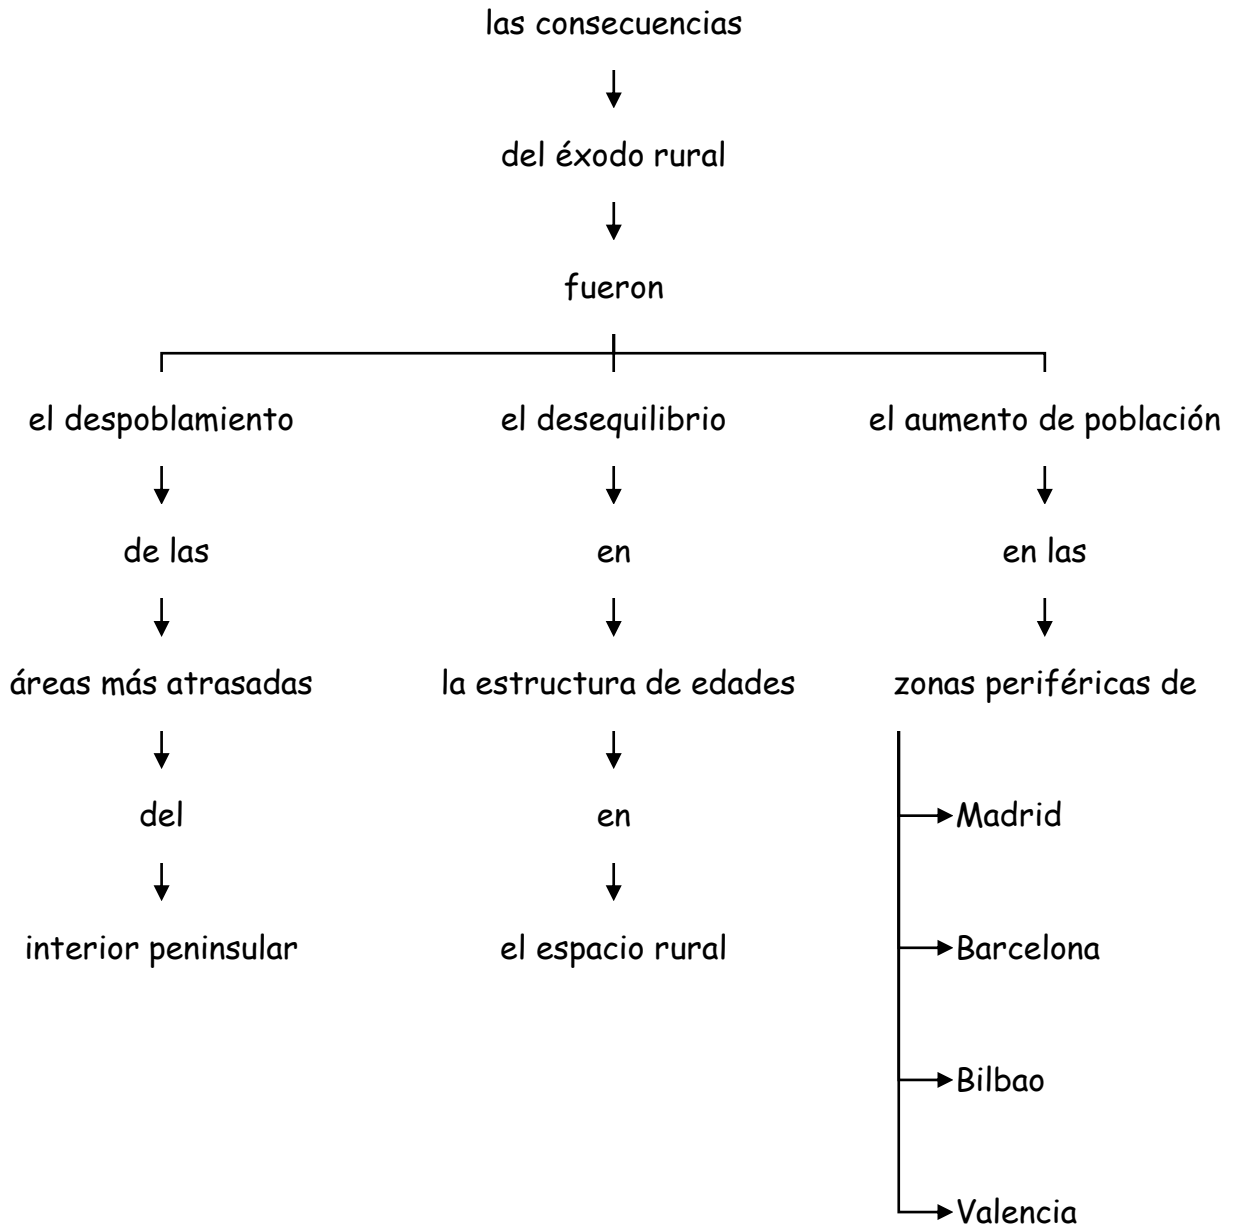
las consecuencias

del éxodo rural

fueron

el despoblamiento

de las

áreas más atrasadas

del

interior peninsular

el desequilibrio

en

la estructura de edades

en

el espacio rural

el aumento de población

en las

zonas periféricas de

Madrid

Barcelona

Bilbao

Valencia